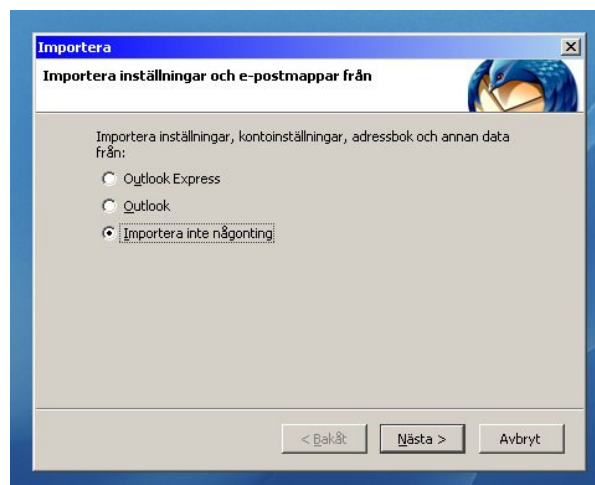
Importera

Importera inställningar och e-postmappar från

Importera inställningar, kontoinställningar, adressbok och annan data från:

Outlook Express

Outlook

Importera inte någonting

< Bakåt

Nästa >

Avbryt